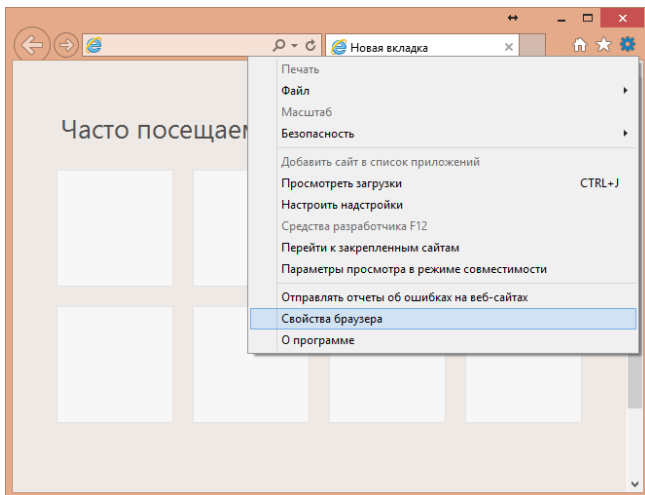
Новая вкладка

Часто посещаем

Печать
Файл
Масштаб
Безопасность
Добавить сайт в список приложений
Просмотреть загрузки CTRL+J
Настроить надстройки
Средства разработчика F12
Перейти к закрепленным сайтам
Параметры просмотра в режиме совместимости
Отправлять отчеты об ошибках на веб-сайтах
Свойства браузера
О программе